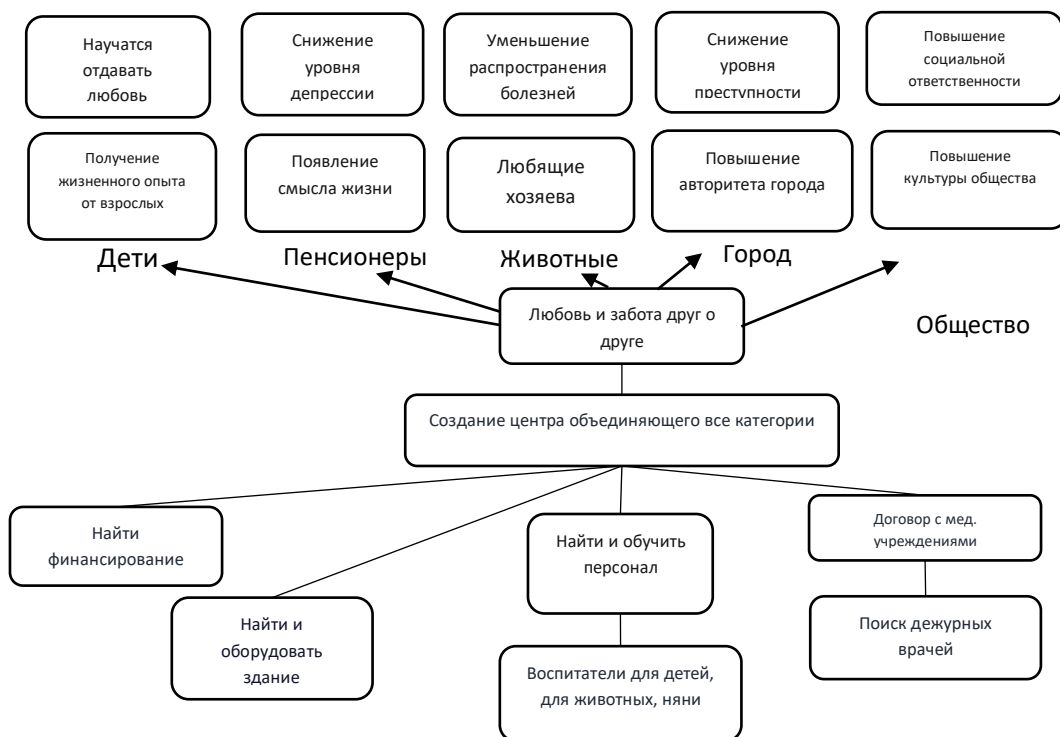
Научатся отдавать любовь

Снижение уровня депрессии

Уменьшение распространения болезней

Снижение уровня преступности

Повышение социальной ответственности

Получение жизненного опыта от взрослых

Появление смысла жизни

Любящие хозяева

Повышение авторитета города

Повышение культуры общества

Дети

Пенсионеры

Животные

Город

Общество

Любовь и забота друг о друге

Создание центра объединяющего все категории

Найти финансирование

Найти и оборудовать здание

Найти и обучить персонал

Воспитатели для детей, для животных, няни

Договор с мед. учреждениями

Поиск дежурных врачей